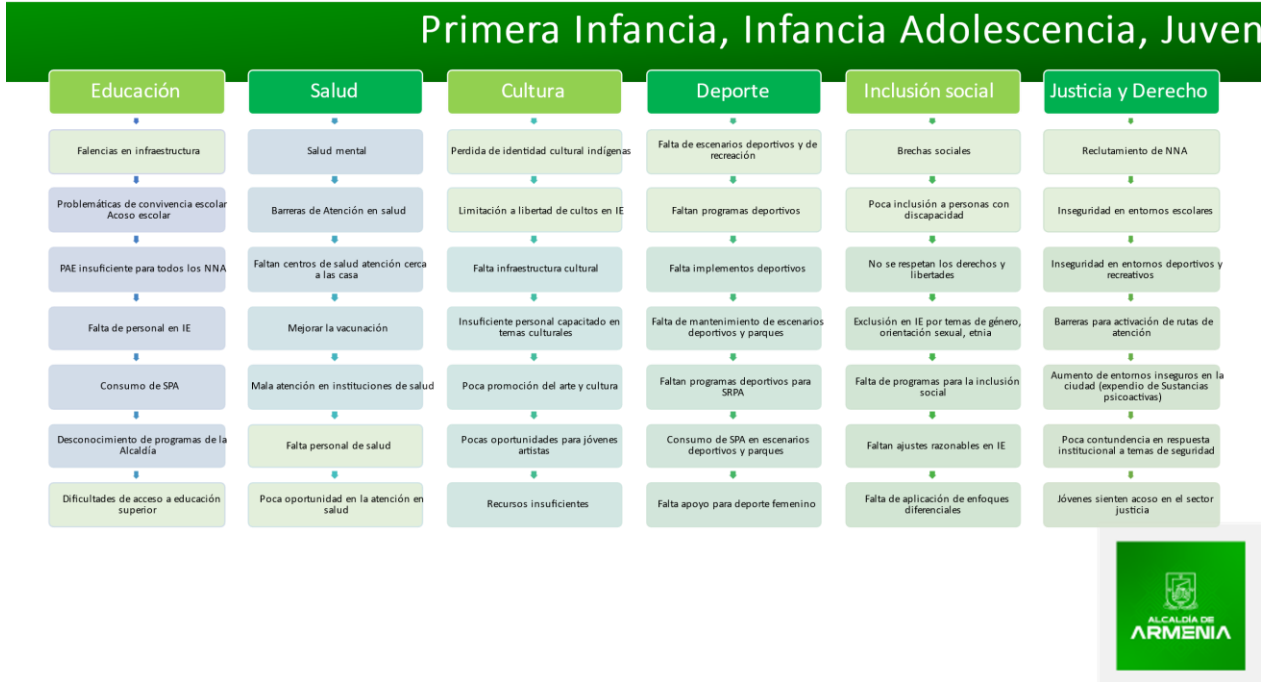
Primera Infancia, Infancia Adolescencia, Juven

Educación

Falencias en infraestructura

Problemáticas de convivencia escolar Acoso escolar

PAE insuficiente para todos los NNA

Falta de personal en IE

Consumo de SPA

Desconocimiento de programas de la Alcaldía

Dificultades de acceso a educación superior

Salud

Salud mental

Barreras de Atención en salud

Faltan centros de salud atención cerca a las casa

Mejorar la vacunación

Mala atención en instituciones de salud

Falta personal de salud

Poca oportunidad en la atención en salud

Cultura

Perdida de identidad cultural indígenas

Limitación a libertad de cultos en IE

Falta infraestructura cultural

Insuficiente personal capacitado en temas culturales

Poca promoción del arte y cultura

Pocas oportunidades para jóvenes artistas

Recursos insuficientes

Deporte

Falta de escenarios deportivos y de recreación

Faltan programas deportivos

Falta implementos deportivos

Falta de mantenimiento de escenarios deportivos y parques

Faltan programas deportivos para SRPA

Consumo de SPA en escenarios deportivos y parques

Falta apoyo para deporte femenino

Inclusión social

Brechas sociales

Poca inclusión a personas con discapacidad

No se respetan los derechos y libertades

Exclusión en IE por temas de género, orientación sexual, etnia

Falta de programas para la inclusión social

Faltan ajustes razonables en IE

Falta de aplicación de enfoques diferenciales

Justicia y Derecho

Reclutamiento de NNA

Inseguridad en entornos escolares

Inseguridad en entornos deportivos y recreativos

Barreras para activación de rutas de atención

Aumento de entornos inseguros en la ciudad (expendio de Sustancias psicoactivas)

Poca contundencia en respuesta institucional a temas de seguridad

Jóvenes sienten acoso en el sector justicia

ALCALDÍA DE ARMENIA